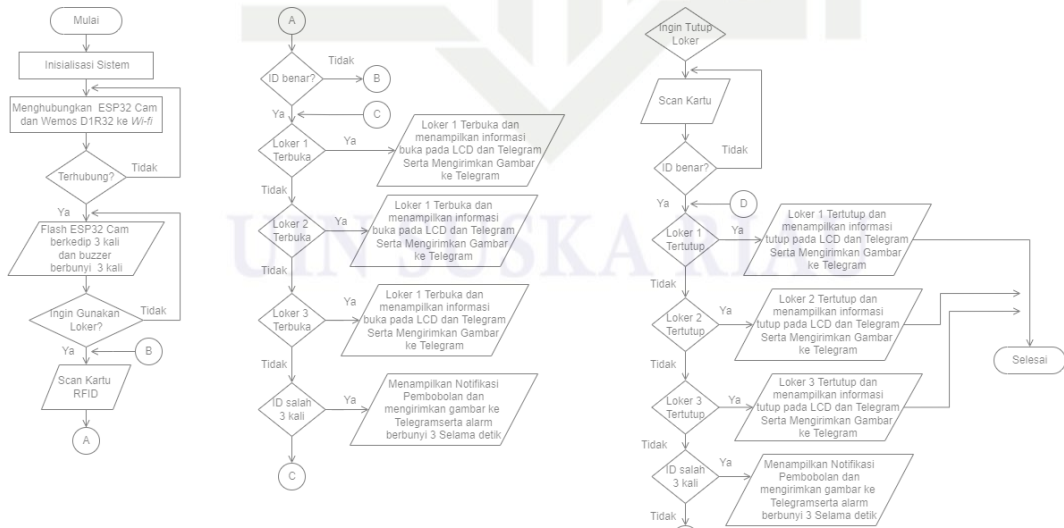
Mulai

Inisialisasi Sistem

Menghubungkan ESP32 Cam dan Wemos D1R32 ke *Wi-fi*

Terhubung?

Tidak

Ya

Flash ESP32 Cam berkedip 3 kali dan buzzer berbunyi 3 kali

Ingin Gunakan Loker?

Tidak

Ya

B

Scan Kartu RFID

A

A

ID benar?

Tidak

B

Ya

C

Loker 1 Terbuka

Ya

Loker 1 Terbuka dan menampilkan informasi buka pada LCD dan Telegram Serta Mengirimkan Gambar ke Telegram

Tidak

Loker 2 Terbuka

Ya

Loker 1 Terbuka dan menampilkan informasi buka pada LCD dan Telegram Serta Mengirimkan Gambar ke Telegram

Tidak

Loker 3 Terbuka

Ya

Loker 1 Terbuka dan menampilkan informasi buka pada LCD dan Telegram Serta Mengirimkan Gambar ke Telegram

Tidak

ID salah 3 kali

Ya

Menampilkan Notifikasi Pembobolan dan mengirimkan gambar ke Telegramserta alarm berbunyi 3 Selama detik

C

Ingin Tutup Loker

Scan Kartu

Tidak

ID benar?

Ya

D

Loker 1 Tertutup

Ya

Loker 1 Tertutup dan menampilkan informasi tutup pada LCD dan Telegram Serta Mengirimkan Gambar ke Telegram

Tidak

Loker 2 Tertutup

Ya

Loker 2 Tertutup dan menampilkan informasi tutup pada LCD dan Telegram Serta Mengirimkan Gambar ke Telegram

Selesai

Tidak

Loker 3 Tertutup

Ya

Loker 3 Tertutup dan menampilkan informasi tutup pada LCD dan Telegram Serta Mengirimkan Gambar ke Telegram

Tidak

ID salah 3 kali

Ya

Menampilkan Notifikasi Pembobolan dan mengirimkan gambar ke Telegramserta alarm berbunyi 3 Selama detik

Tidak